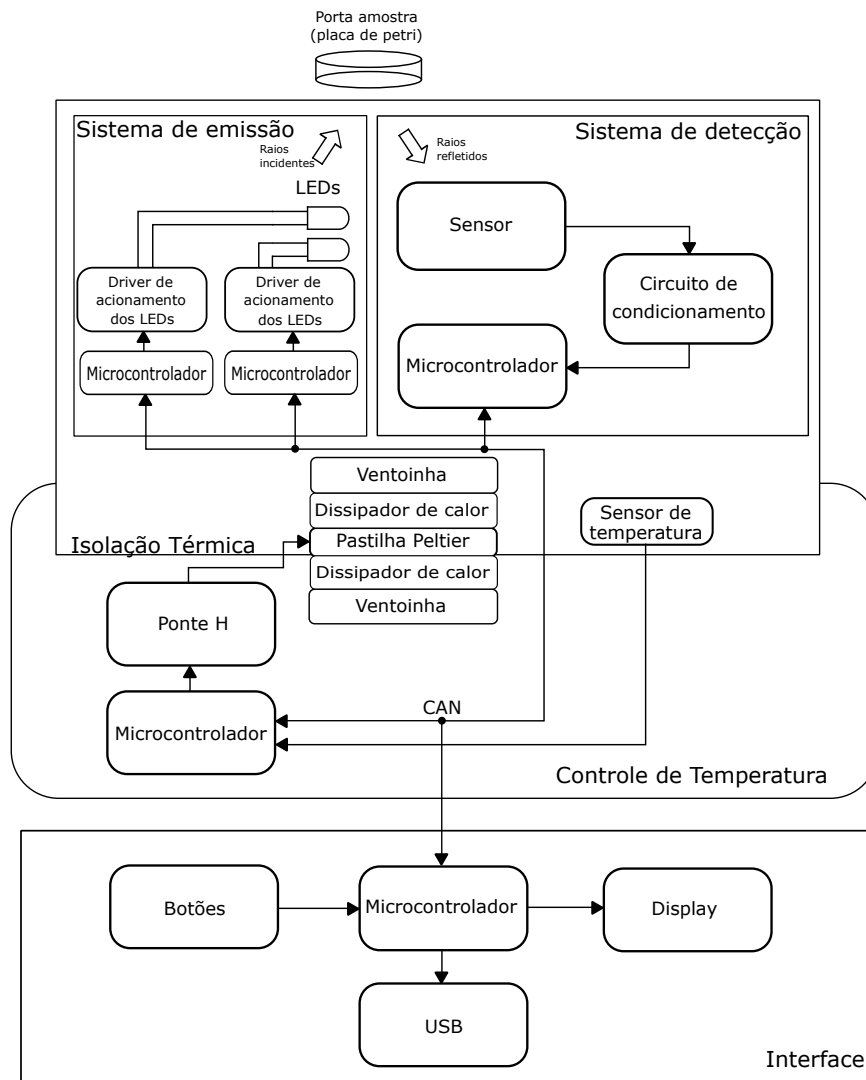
Porta amostra
(placa de petri)

Sistema de emissão

Raios incidentes

LEDs

Driver de acionamento dos LEDs

Driver de acionamento dos LEDs

Microcontrolador

Microcontrolador

Sistema de detecção

Raios refletidos

Sensor

Circuito de condicionamento

Microcontrolador

Ventoinha

Dissipador de calor

Pastilha Peltier

Dissipador de calor

Ventoinha

Sensor de temperatura

Isolação Térmica

Ponte H

Microcontrolador

CAN

Controle de Temperatura

Botões

Microcontrolador

Display

USB

Interface